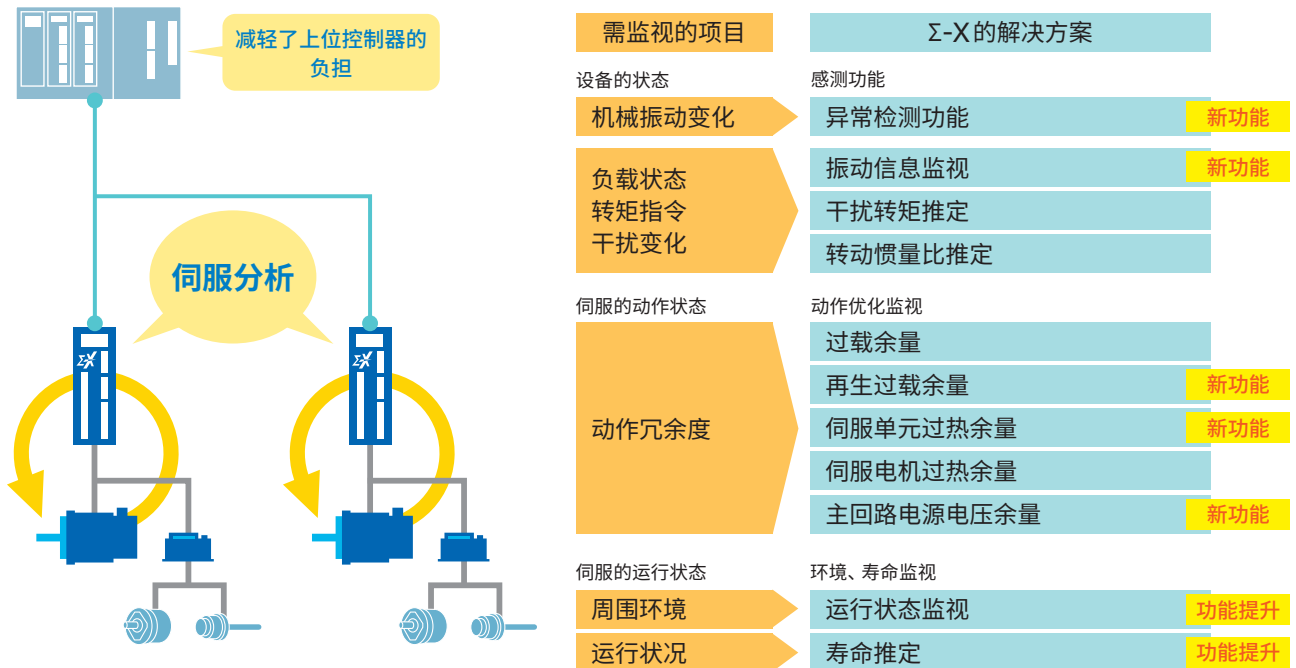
减轻了上位控制器的负担

伺服分析

| 需监视的项目 | Σ-X 的解决方案 |
|---|---|
| 设备的状态 | 感测功能 |
| 机械振动变化 | 异常检测功能 新功能 |
| 负载状态 转矩指令 干扰变化 | 振动信息监视 新功能 |
| | 干扰转矩推定 |
| | 转动惯量比推定 |
| 伺服的动作状态 | 动作优化监视 |
| 动作冗余度 | 过载余量 |
| | 再生过载余量 新功能 |
| | 伺服单元过热余量 新功能 |
| | 伺服电机过热余量 |
| | 主回路电源电压余量 新功能 |
| 伺服的运行状态 | 环境、寿命监视 |
| 周围环境 | 运行状态监视 功能提升 |
| 运行状况 | 寿命推定 功能提升 |